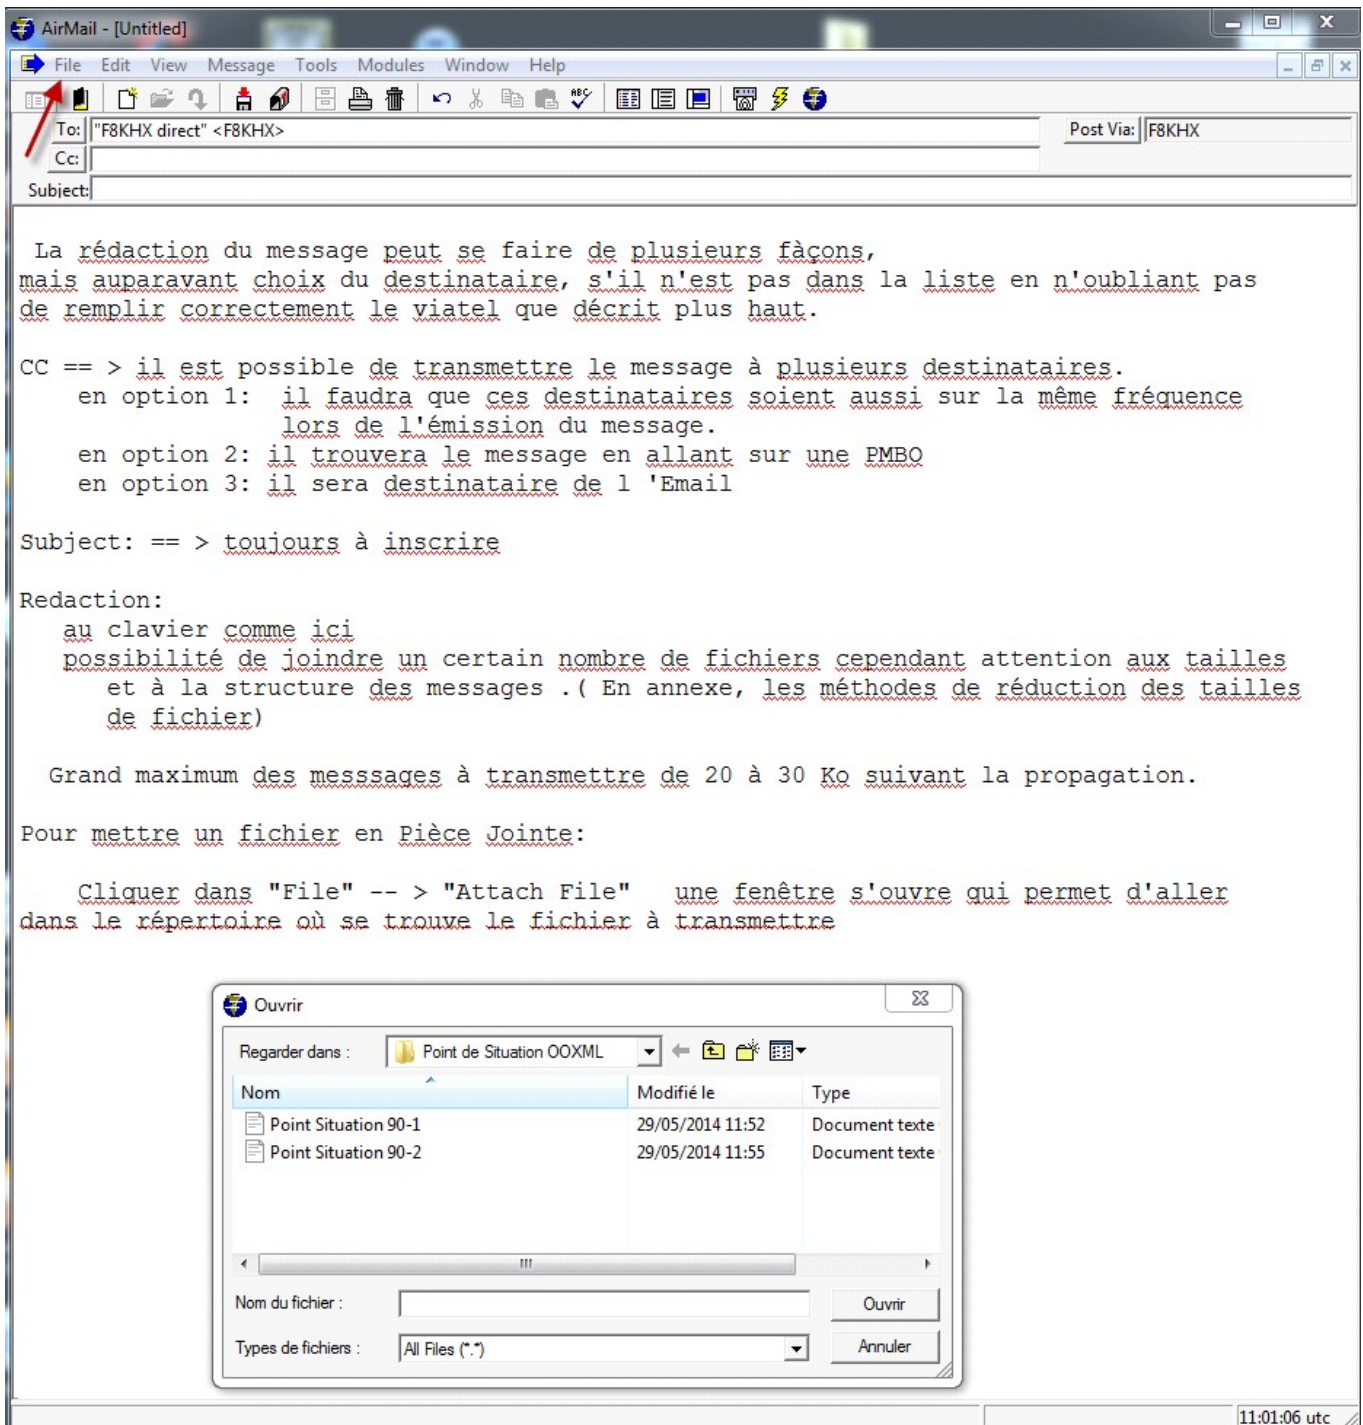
AirMail - [Untitled]

File Edit View Message Tools Modules Window Help

To: "F8KHX direct" <F8KHX>
Post Via: F8KHX
Cc:
Subject:

La rédaction du message peut se faire de plusieurs façons, mais auparavant choix du destinataire, s'il n'est pas dans la liste en n'oubliant pas de remplir correctement le viatel que décrit plus haut.

CC == > il est possible de transmettre le message à plusieurs destinataires.
en option 1: il faudra que ces destinataires soient aussi sur la même fréquence lors de l'émission du message.
en option 2: il trouvera le message en allant sur une PMBO
en option 3: il sera destinataire de l 'Email

Subject: == > toujours à inscrire

Redaction:
au clavier comme ici
possibilité de joindre un certain nombre de fichiers cependant attention aux tailles et à la structure des messages .( En annexe, les méthodes de réduction des tailles de fichier)

Grand maximum des messsages à transmettre de 20 à 30 Ko suivant la propagation.

Pour mettre un fichier en Pièce Jointe:

Cliquer dans "File" -- > "Attach File" une fenêtre s'ouvre qui permet d'aller dans le répertoire où se trouve le fichier à transmettre

Ouvrir

Regarder dans : Point de Situation OOXML

| Nom | Modifié le | Type |
|---|---|---|
| Point Situation 90-1 | 29/05/2014 11:52 | Document texte |
| Point Situation 90-2 | 29/05/2014 11:55 | Document texte |

Nom du fichier :
Ouvrir
Types de fichiers : All Files (*.*)
Annuler

11:01:06 utc